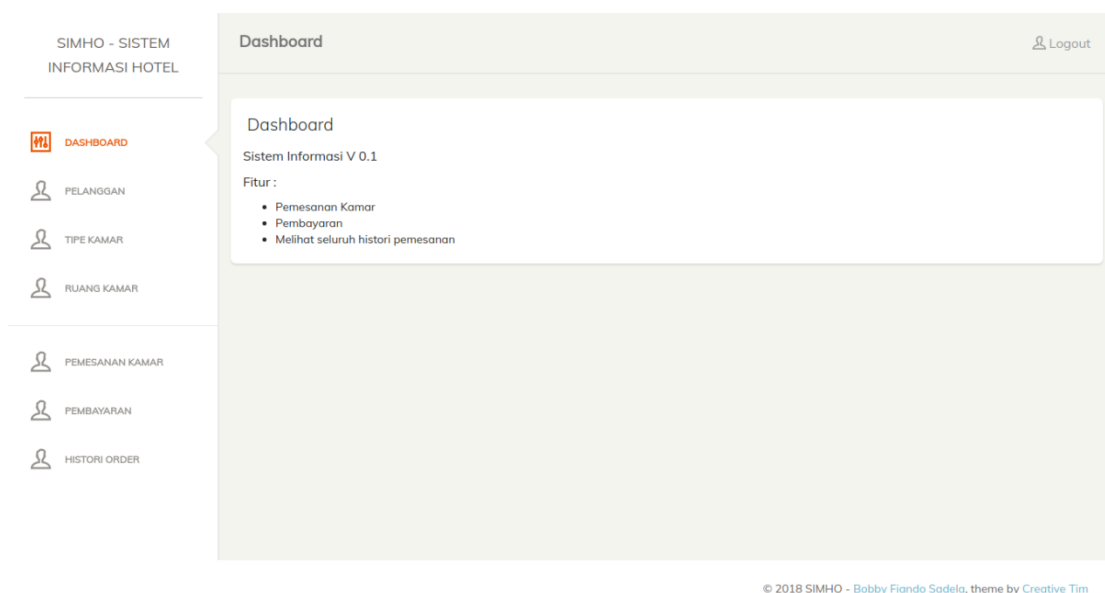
SIMHO - SISTEM INFORMASI HOTEL

DASHBOARD

PELANGGAN

TIPE KAMAR

RUANG KAMAR

PEMESANAN KAMAR

PEMBAYARAN

HISTORI ORDER

Dashboard

Logout

Dashboard

Sistem Informasi V 0.1

Fitur :

- Pemesanan Kamar
- Pembayaran
- Melihat seluruh histori pemesanan

© 2018 SIMHO - Bobby Fiando Sadela, theme by Creative Tim